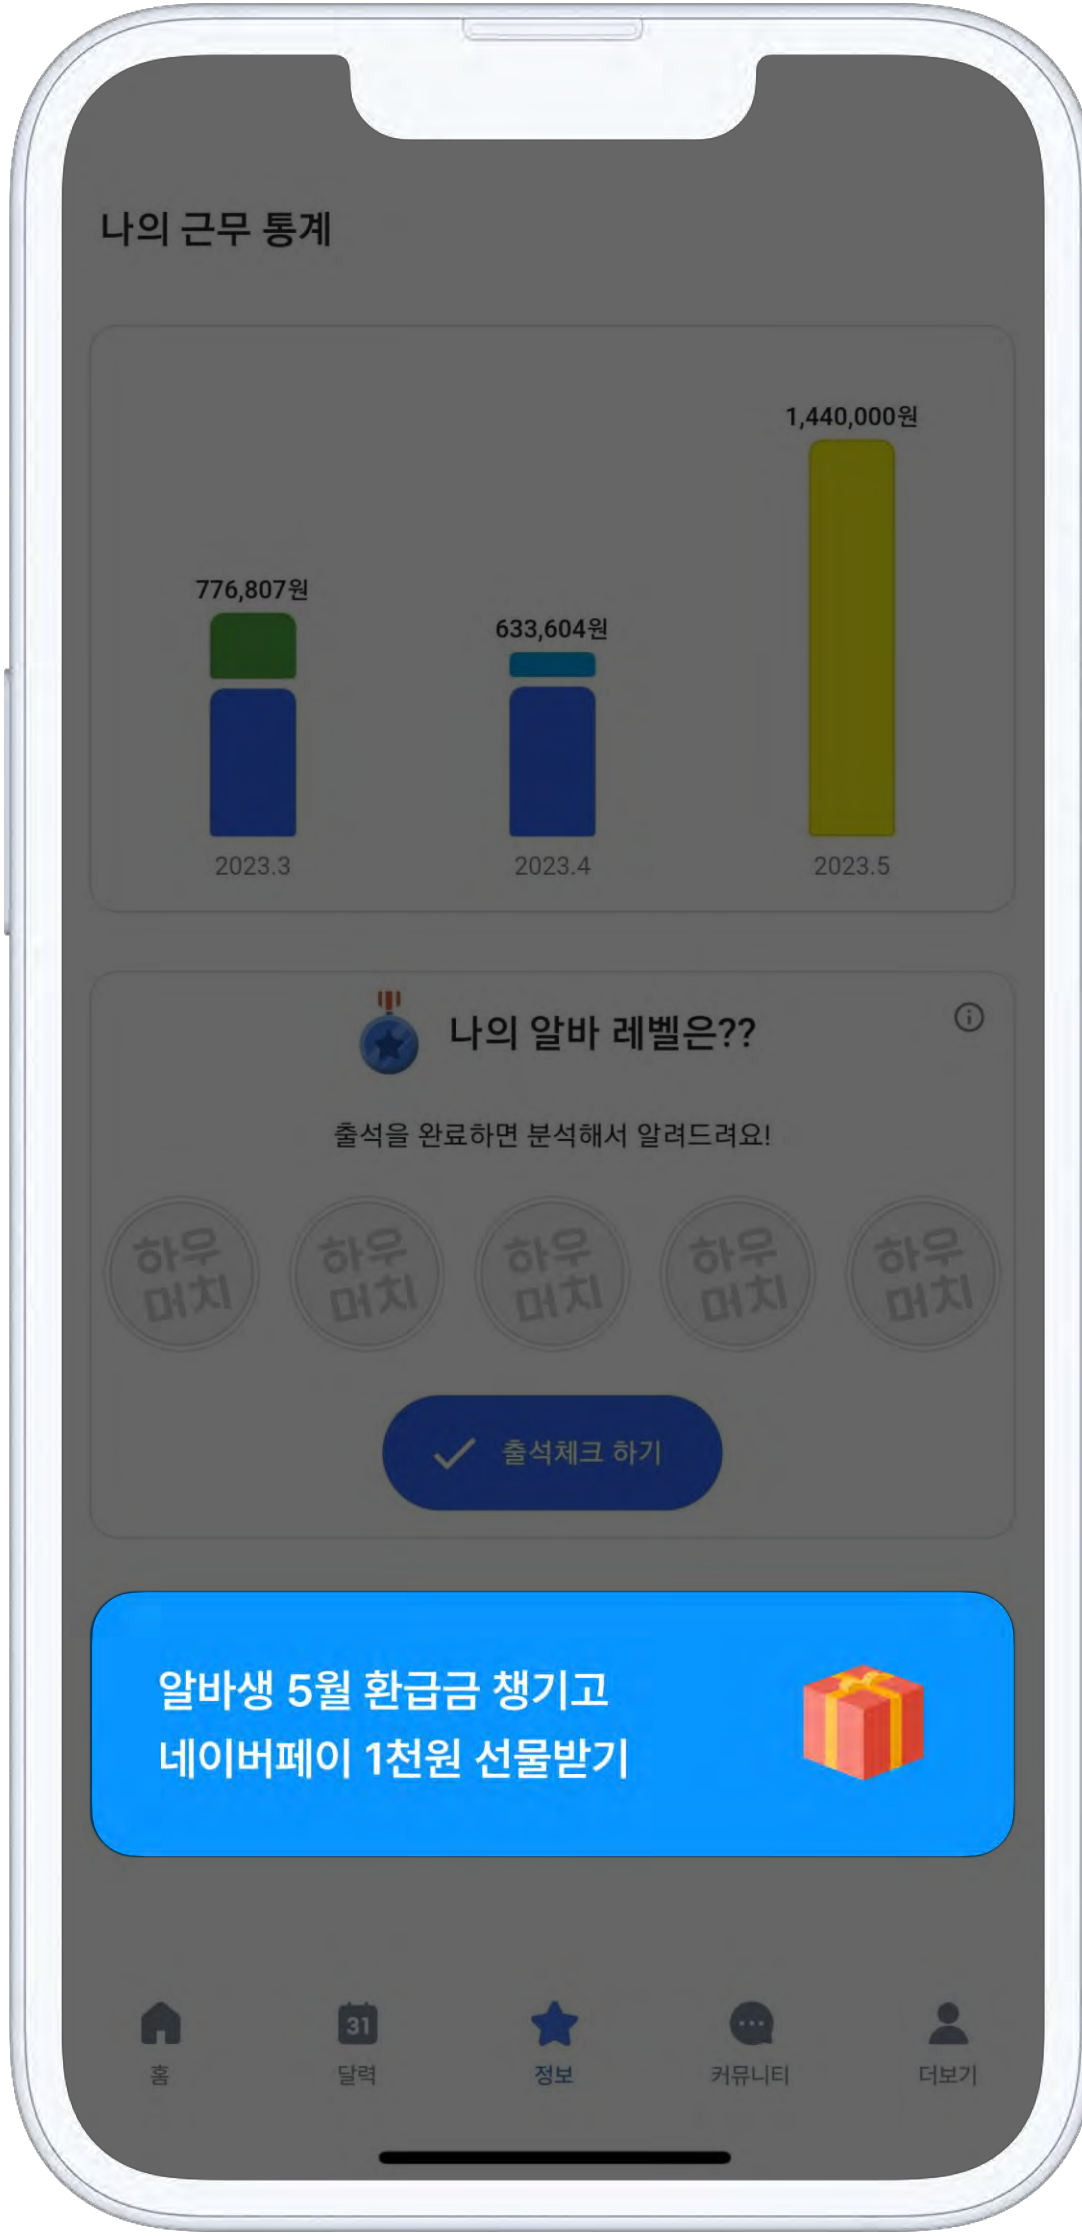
나의 근무 통계

776,807원

633,604원

1,440,000원

2023.3

2023.4

2023.5

나의 알바 레벨은??

출석을 완료하면 분석해서 알려드려요!

하우머치 하우머치 하우머치 하우머치 하우머치

출석체크 하기

알바생 5월 환급금 챙기고
네이버페이 1천원 선물받기

31

홈 달력 정보 커뮤니티 더보기